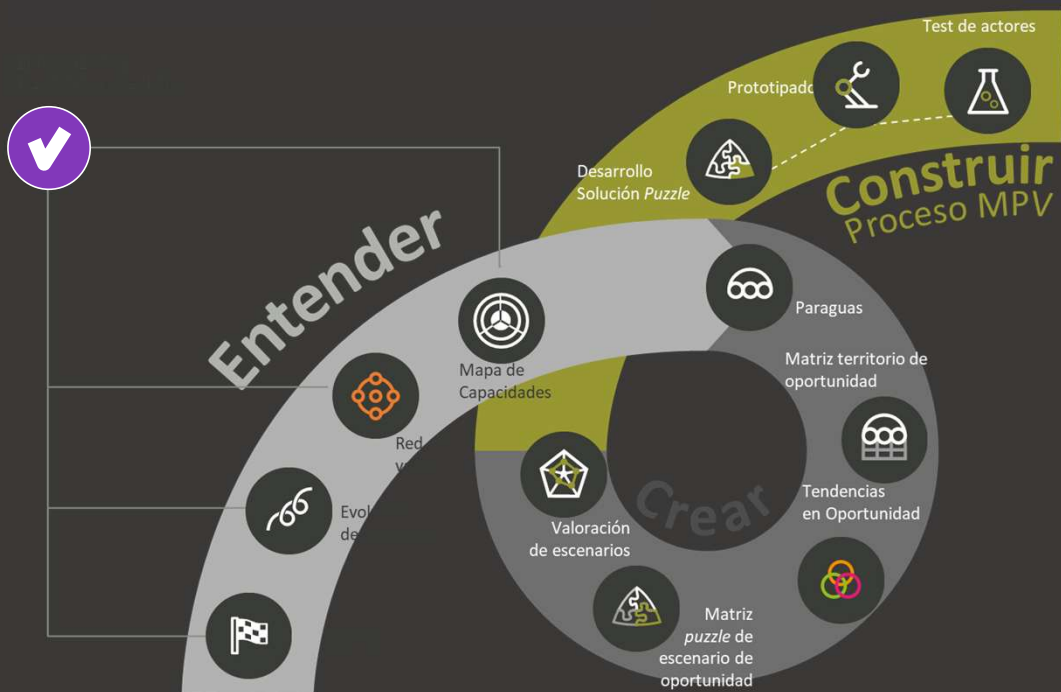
Test de actores

Prototipado

Desarrollo Solución *Puzzle*

Construir
Proceso MPV

Entender

Mapa de Capacidades

Red
v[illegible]

Evol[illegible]
de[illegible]

Paraguas

Matriz territorio de oportunidad

Tendencias en Oportunidad

Crear

Valoración de escenarios

Matriz *puzzle* de escenario de oportunidad